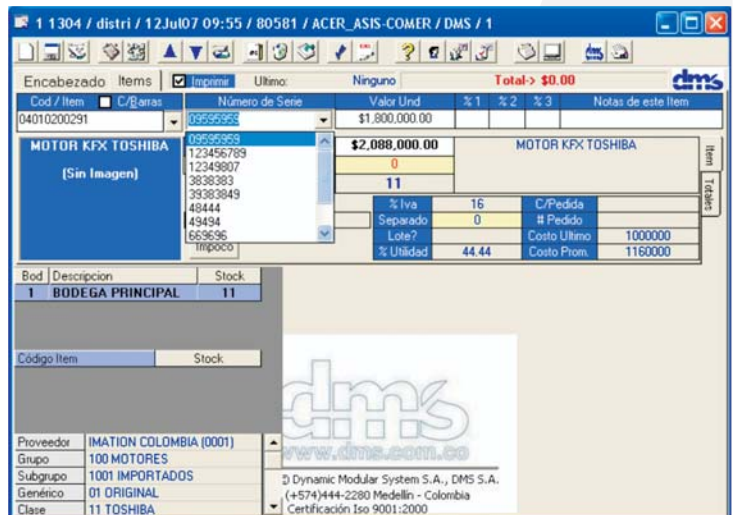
1 1304 / distri / 12Jul07 09:55 / 80581 / ACER_ASIS-COMER / DMS / 1

Encabezado Items Imprimir Ultimo: Ninguno Total-> $0.00 dms

| Cod / Item C/Barras | Número de Serie | Valor Und | % 1 | % 2 | % 3 | Notas de este Item |
|---|---|---|---|---|---|---|
| 04010200291 | 09595959 | $1,800,000.00 | | | | |

MOTOR KFX TOSHIBA
(Sin Imagen)

09595959
123456789
12349807
3838383
39383849
48444
49494
669696

$2,088,000.00
0
11

MOTOR KFX TOSHIBA

Item
Totales

Impoco

| % Iva | 16 | C/Pedida | |
|---|---|---|---|
| Separado | 0 | # Pedido | |
| Lote? | | Costo Ultimo | 1000000 |
| % Utilidad | 44.44 | Costo Prom. | 1160000 |

| Bod | Descripcion | Stock |
|---|---|---|
| 1 | BODEGA PRINCIPAL | 11 |

| Código Item | Stock |
|---|---|

www.dms.com.co

| Proveedor | IMATION COLOMBIA (0001) |
|---|---|
| Grupo | 100 MOTORES |
| Subgrupo | 1001 IMPORTADOS |
| Genérico | 01 ORIGINAL |
| Clase | 11 TOSHIBA |

Dynamic Modular System S.A., DMS S.A.
(+574)444-2280 Medellín - Colombia
Certificación Iso 9001:2000